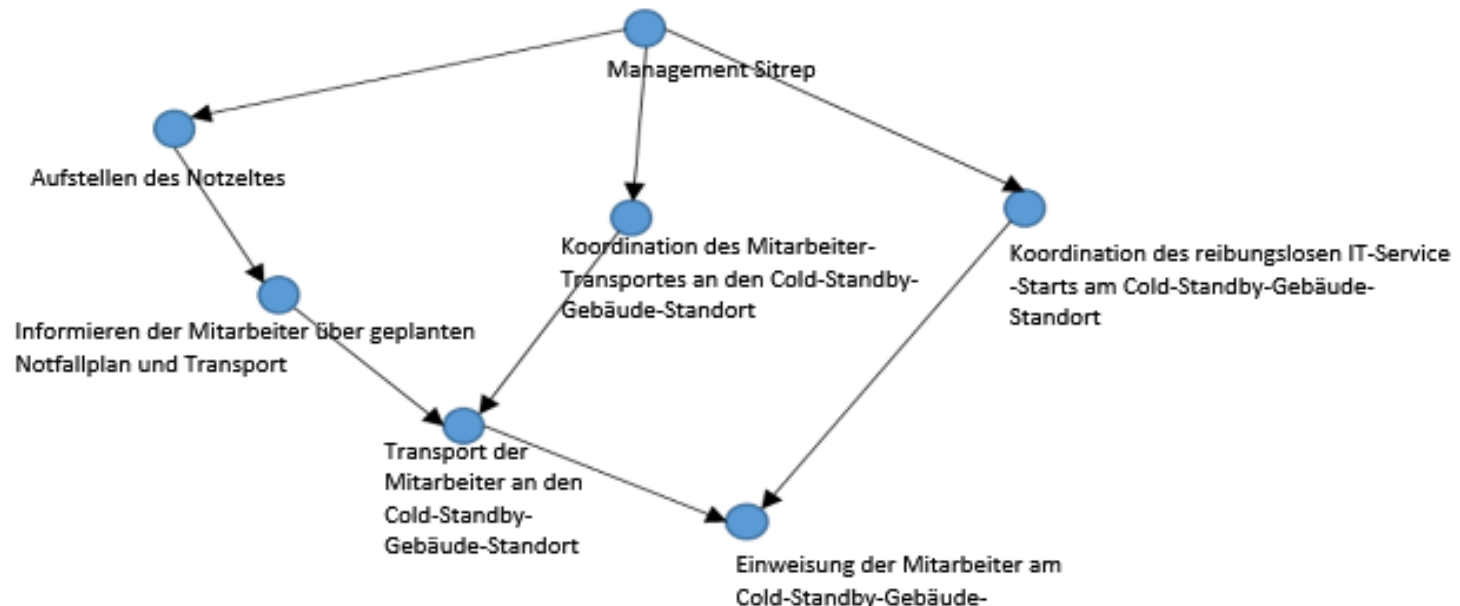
Management Sitrep

Aufstellen des Notzeltes

Koordination des Mitarbeiter-Transportes an den Cold-Standby-Gebäude-Standort

Koordination des reibungslosen IT-Service -Starts am Cold-Standby-Gebäude-Standort

Informieren der Mitarbeiter über geplanten Notfallplan und Transport

Transport der Mitarbeiter an den Cold-Standby-Gebäude-Standort

Einweisung der Mitarbeiter am Cold-Standby-Gebäude-